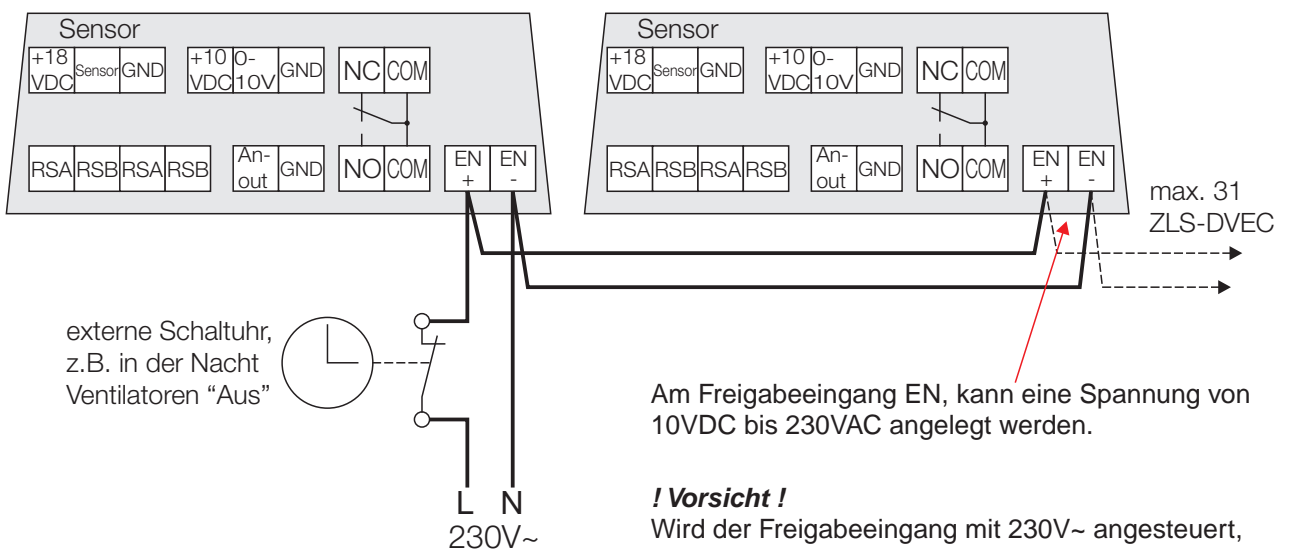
Sensor

+18 VDC | Sensor | GND | +10 VDC | 0-10V | GND | NC | COM

RSA | RSB | RSA | RSB | An-out | GND | NO | COM | EN + | EN -

Sensor

+18 VDC | Sensor | GND | +10 VDC | 0-10V | GND | NC | COM

RSA | RSB | RSA | RSB | An-out | GND | NO | COM | EN + | EN -

max. 31 ZLS-DVEC

externe Schaltuhr, z.B. in der Nacht Ventilatoren “Aus”

Am Freigabeeingang EN, kann eine Spannung von 10VDC bis 230VAC angelegt werden.

L N
230V~

*! Vorsicht !*
Wird der Freigabeeingang mit 230V~ angesteuert,